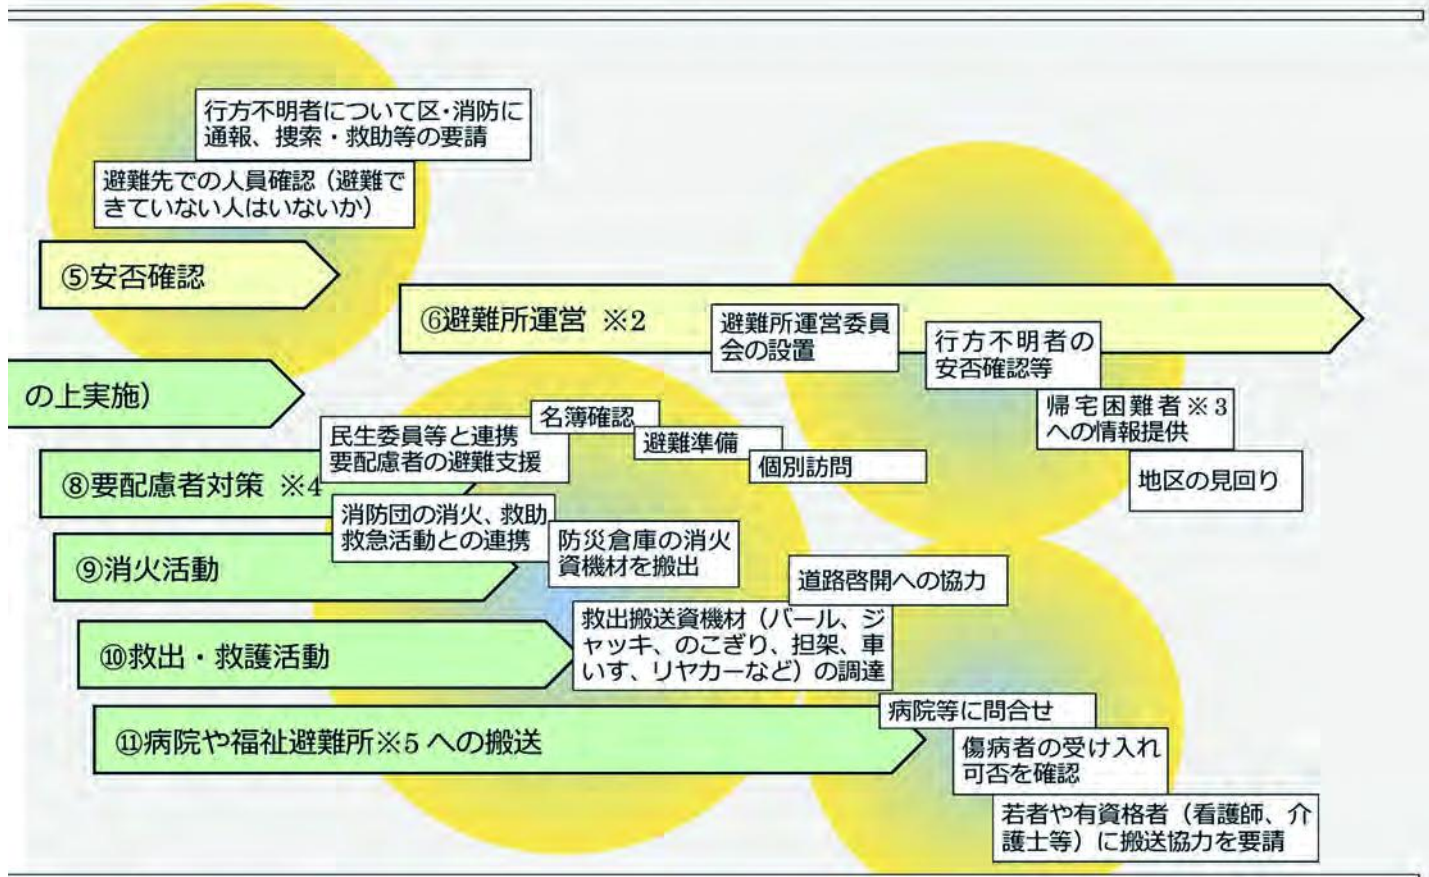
行方不明者について区・消防に通報、捜索・救助等の要請

避難先での人員確認（避難できていない人はいないか）

⑤安否確認

⑥避難所運営 ※2

避難所運営委員会の設置

行方不明者の安否確認等

の上実施）

帰宅困難者※3への情報提供

名簿確認

民生委員等と連携
要配慮者の避難支援

避難準備

個別訪問

⑧要配慮者対策 ※4

地区の見回り

消防団の消火、救助救急活動との連携

防災倉庫の消火資機材を搬出

⑨消火活動

道路啓開への協力

救出搬送資機材（バール、ジャッキ、のこぎり、担架、車いす、リヤカーなど）の調達

⑩救出・救護活動

病院等に問合せ

⑪病院や福祉避難所※5への搬送

傷病者の受け入れ可否を確認

若者や有資格者（看護師、介護士等）に搬送協力を要請